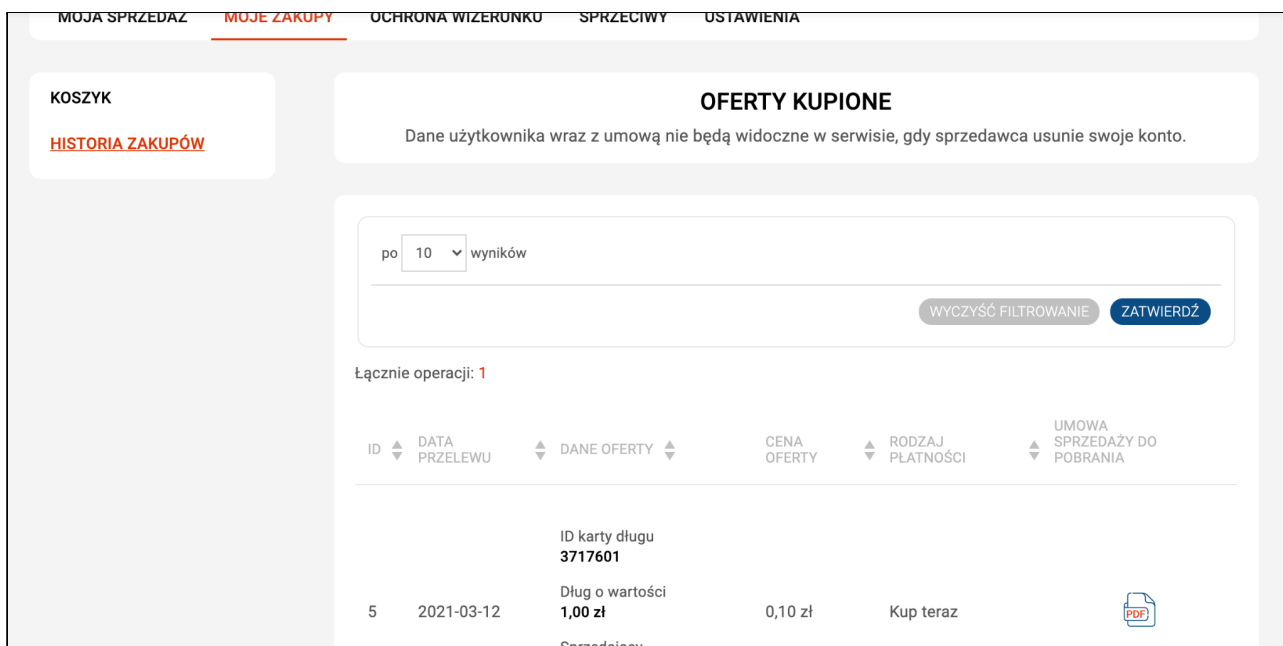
MOJA SPRZEDAŻ MOJE ZAKUPY OCHRONA WIZERUNKU SPRZECIWY USTAWIENIA

KOSZYK

HISTORIA ZAKUPÓW

OFERTY KUPIONE

Dane użytkownika wraz z umową nie będą widoczne w serwisie, gdy sprzedawca usunie swoje konto.

po 10 wyników

WYCZYŚĆ FILTROWANIE ZATWIERDŹ

Łącznie operacji: 1

| ID | DATA PRZELEWU | DANE OFERTY | CENA OFERTY | RODZAJ PŁATNOŚCI | UMOWA SPRZEDAŻY DO POBRANIA |
|---|---|---|---|---|---|
| 5 | 2021-03-12 | ID karty długu **3717601** Dług o wartości **1,00 zł** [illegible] | 0,10 zł | Kup teraz | PDF |